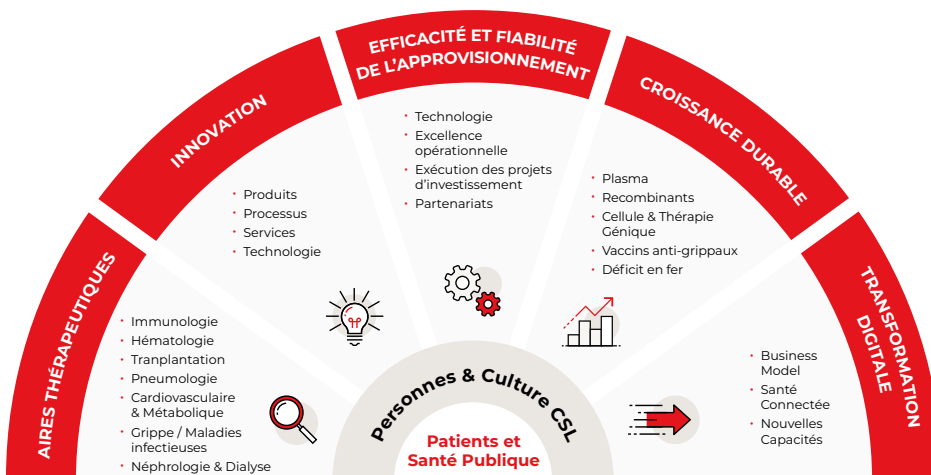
AIRES THÉRAPEUTIQUES

Immunologie
Hématologie
Tranplantation
Pneumologie
Cardiovasculaire & Métabolique
Grippe / Maladies infectieuses
Néphrologie & Dialyse

INNOVATION

Produits
Processus
Services
Technologie

EFFICACITÉ ET FIABILITÉ DE L'APPROVISIONNEMENT

Technologie
Excellence opérationnelle
Exécution des projets d'investissement
Partenariats

CROISSANCE DURABLE

Plasma
Recombinants
Cellule & Thérapie Génique
Vaccins anti-grippaux
Déficit en fer

TRANSFORMATION DIGITALE

Business Model
Santé Connectée
Nouvelles Capacités

Personnes & Culture CSL

Patients et Santé Publique